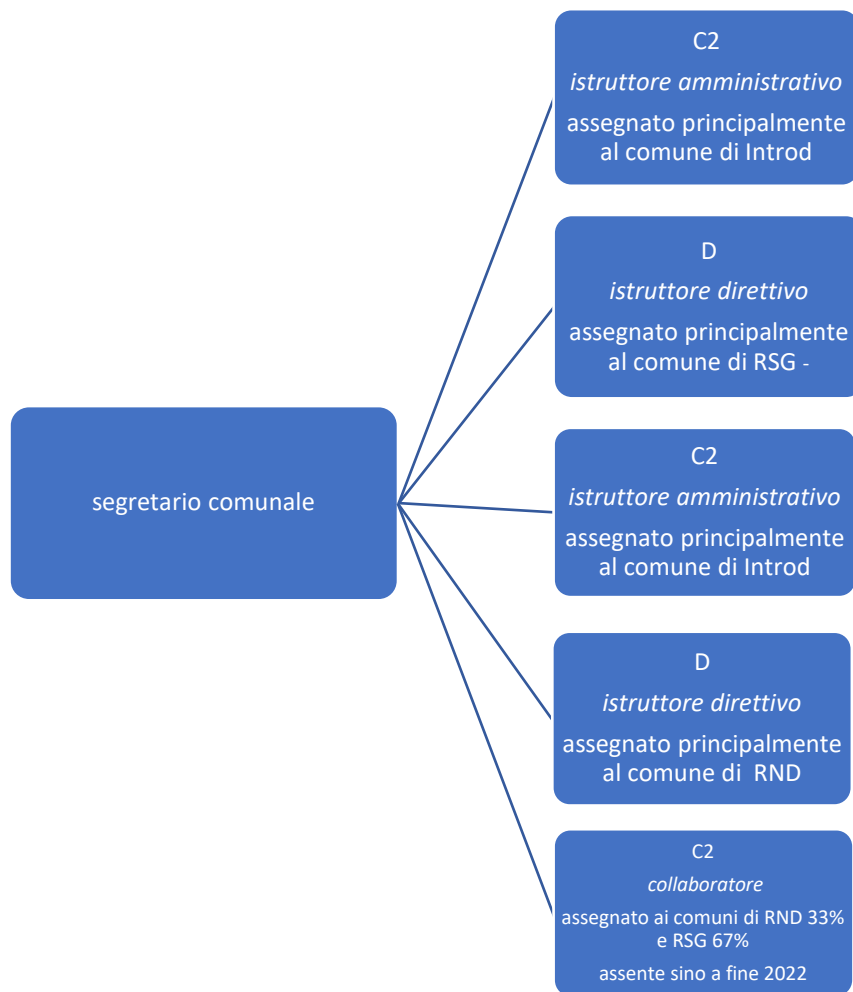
segretario comunale

C2

istruttore amministrativo

assegnato principalmente al comune di Introd

D

istruttore direttivo

assegnato principalmente al comune di RSG -

C2

istruttore amministrativo

assegnato principalmente al comune di Introd

D

istruttore direttivo

assegnato principalmente al comune di RND

C2

collaboratore

assegnato ai comuni di RND 33% e RSG 67%

assente sino a fine 2022